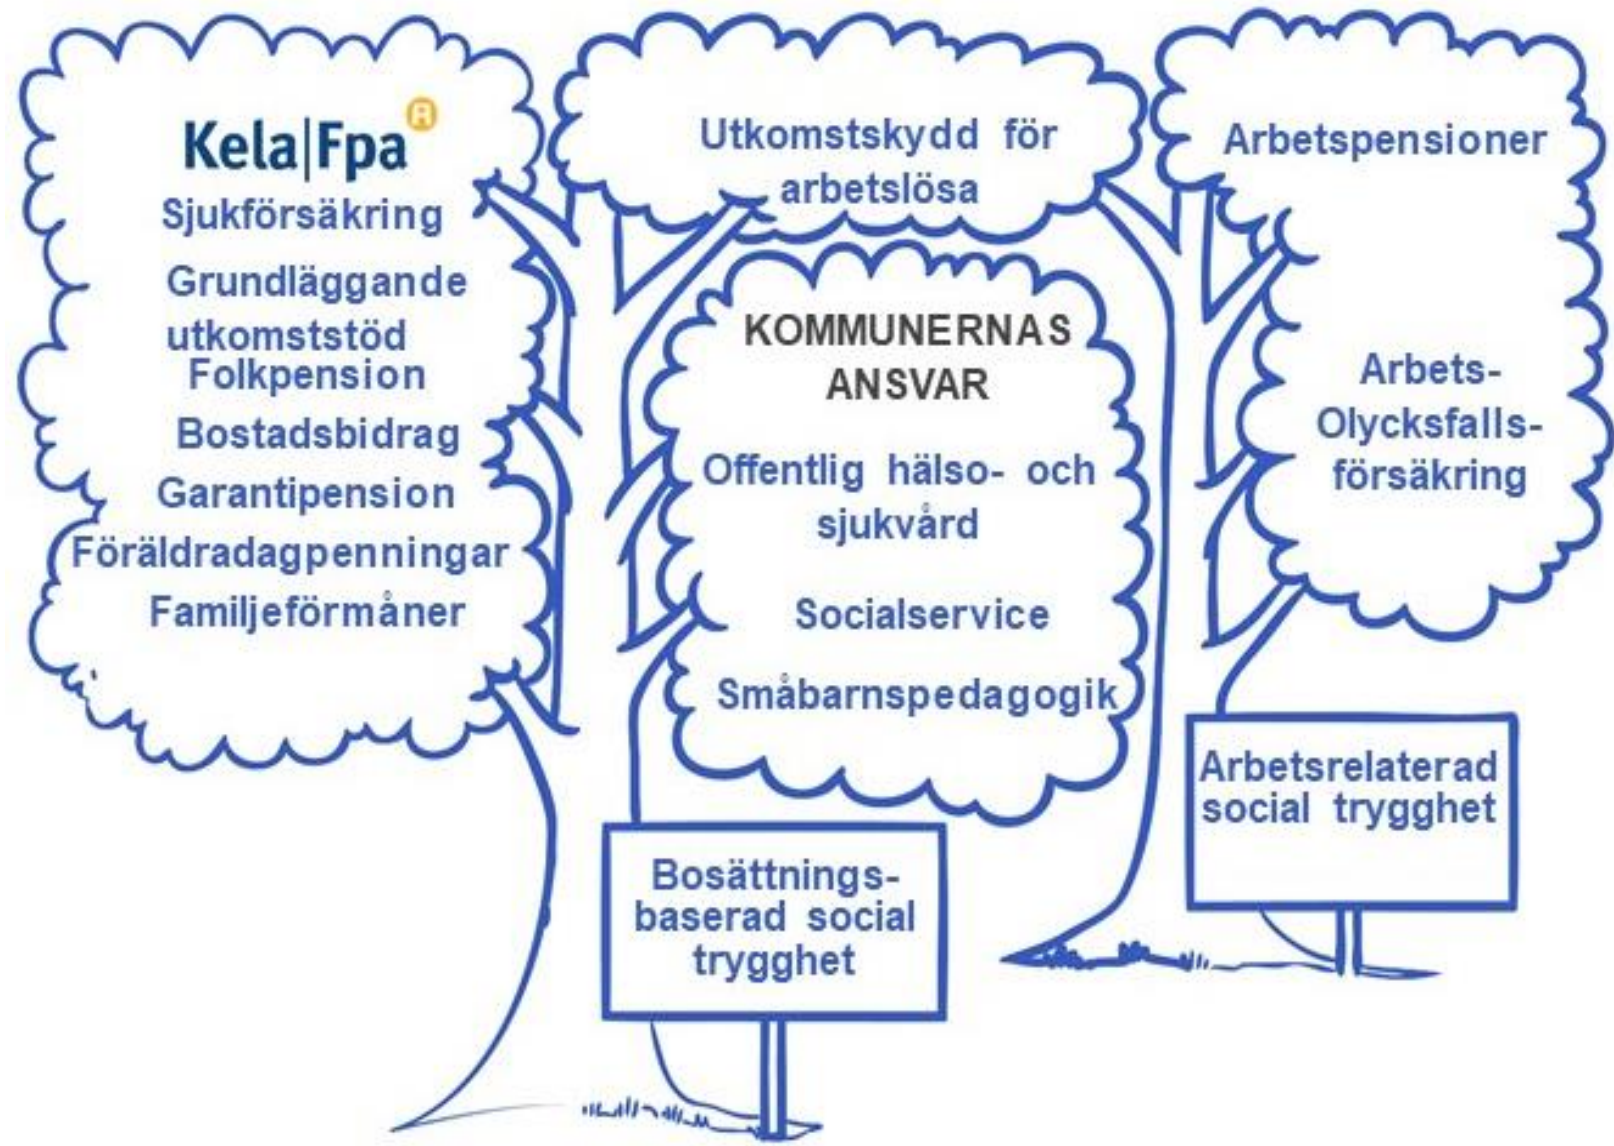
Kela|Fpa®

Sjukförsäkring

Grundläggande utkomststöd

Folkpension

Bostadsbidrag

Garantipension

Föräldradagpenningar

Familjeförmåner

Utkomstskydd för arbetslösa

KOMMUNERNAS ANSVAR

Offentlig hälso- och sjukvård

Socialservice

Småbarnspedagogik

Arbetspensioner

Arbets-Olycksfalls-försäkring

Bosättningsbaserad social trygghet

Arbetsrelaterad social trygghet